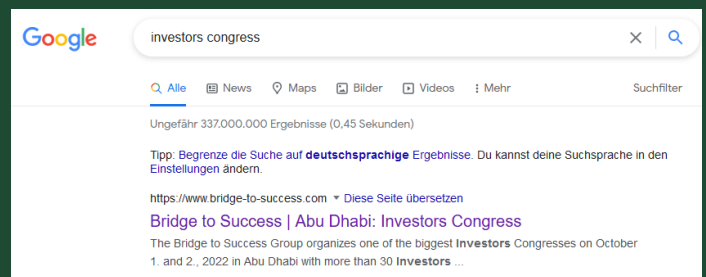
Google

investors congress

Alle News Maps Bilder Videos Mehr Suchfilter

Ungefähr 337.000.000 Ergebnisse (0,45 Sekunden)

Tipp: Begrenze die Suche auf deutschsprachige Ergebnisse. Du kannst deine Suchsprache in den Einstellungen ändern.

https://www.bridge-to-success.com ▾ Diese Seite übersetzen

Bridge to Success | Abu Dhabi: Investors Congress

The Bridge to Success Group organizes one of the biggest Investors Congresses on October 1. and 2., 2022 in Abu Dhabi with more than 30 Investors ...